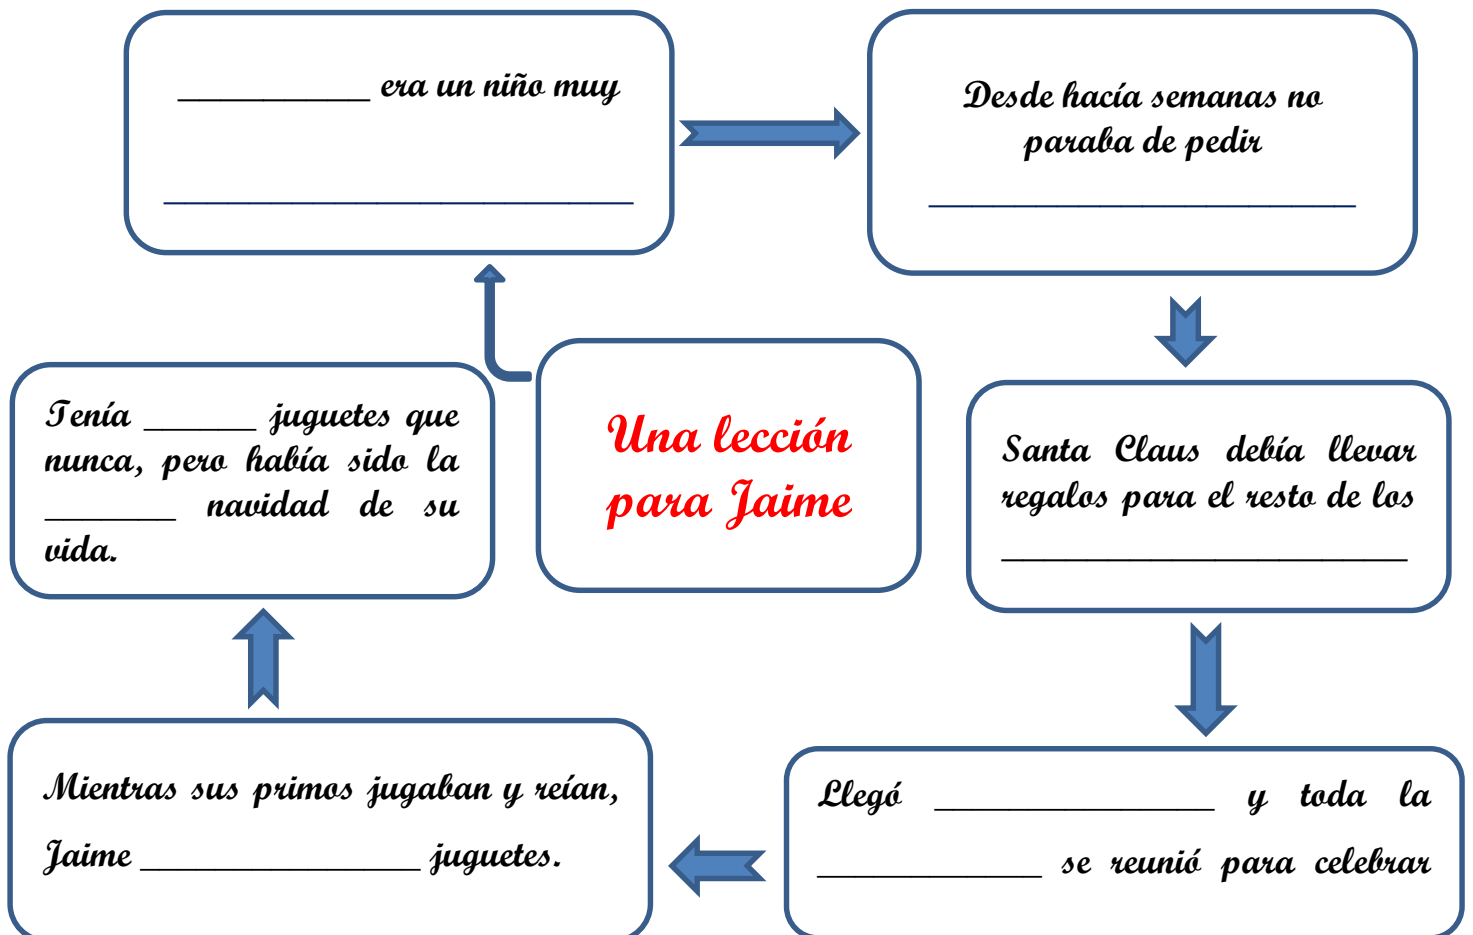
Una lección para Jaime

__________ era un niño muy

_________________________

Desde hacía semanas no paraba de pedir

_________________________

Santa Claus debía llevar regalos para el resto de los

_________________________

Llegó _______________ y toda la _____________ se reunió para celebrar

Mientras sus primos jugaban y reían, Jaime _______________ juguetes.

Tenía ______ juguetes que nunca, pero había sido la _______ navidad de su vida.